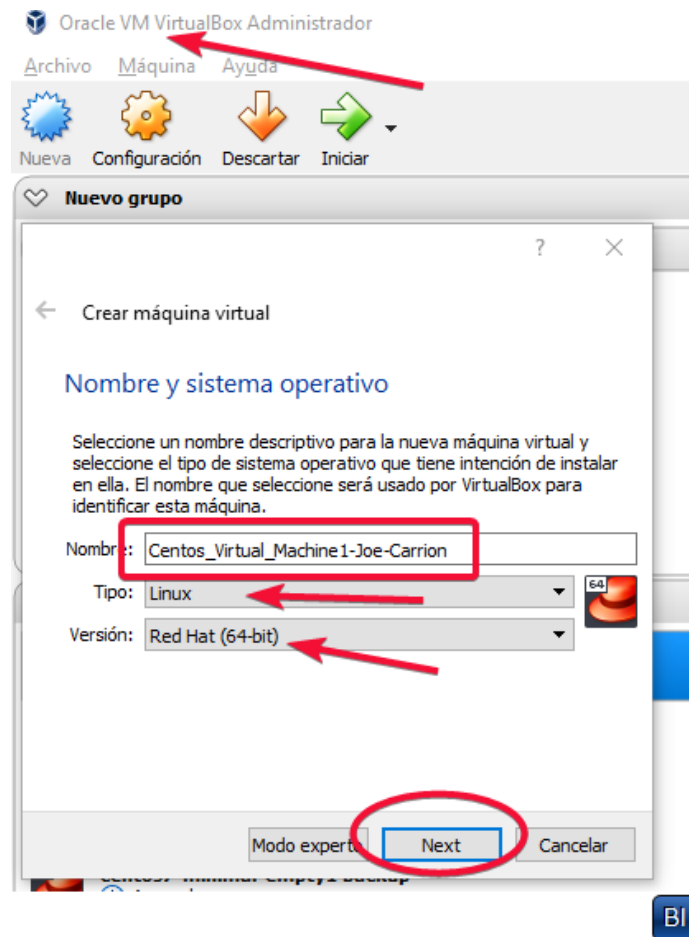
Oracle VM VirtualBox Administrador

Archivo Máquina Ayuda

Nueva Configuración Descartar Iniciar

Nuevo grupo

?

Crear máquina virtual

Nombre y sistema operativo

Seleccione un nombre descriptivo para la nueva máquina virtual y seleccione el tipo de sistema operativo que tiene intención de instalar en ella. El nombre que seleccione será usado por VirtualBox para identificar esta máquina.

Nombre: Centos_Virtual_Machine1-Joe-Carrion

Tipo: Linux

Versión: Red Hat (64-bit)

64

Modo experto Next Cancelar

Centos7 minimal empty1 backup

Bl